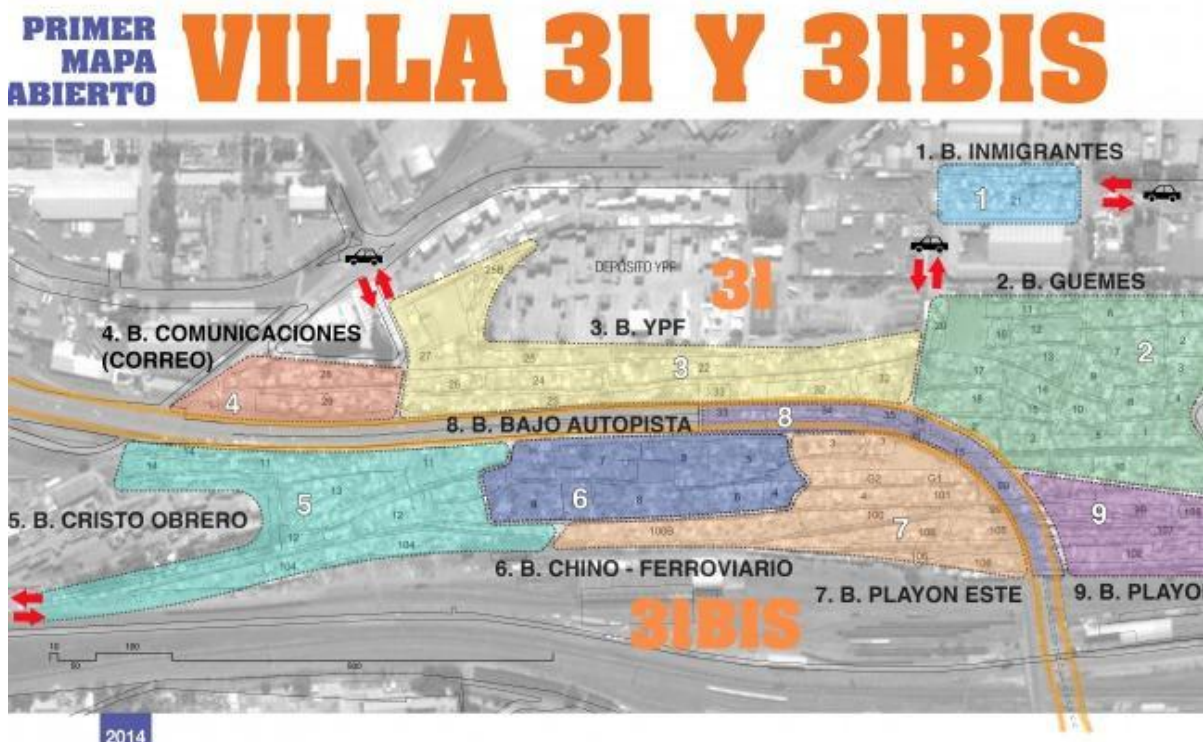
PRIMER MAPA ABIERTO

VILLA 31 Y 31BIS

1. B. INMIGRANTES

1

21

DEPOSITO YPF

31

2. B. GUEMES

3. B. YPF

4. B. COMUNICACIONES (CORREO)

3

2

4

8. B. BAJO AUTOPISTA

8

5

6

7

9

5. B. CRISTO OBRERO

6. B. CHINO - FERROVIARIO

7. B. PLAYON ESTE

9. B. PLAYO

31BIS

2014